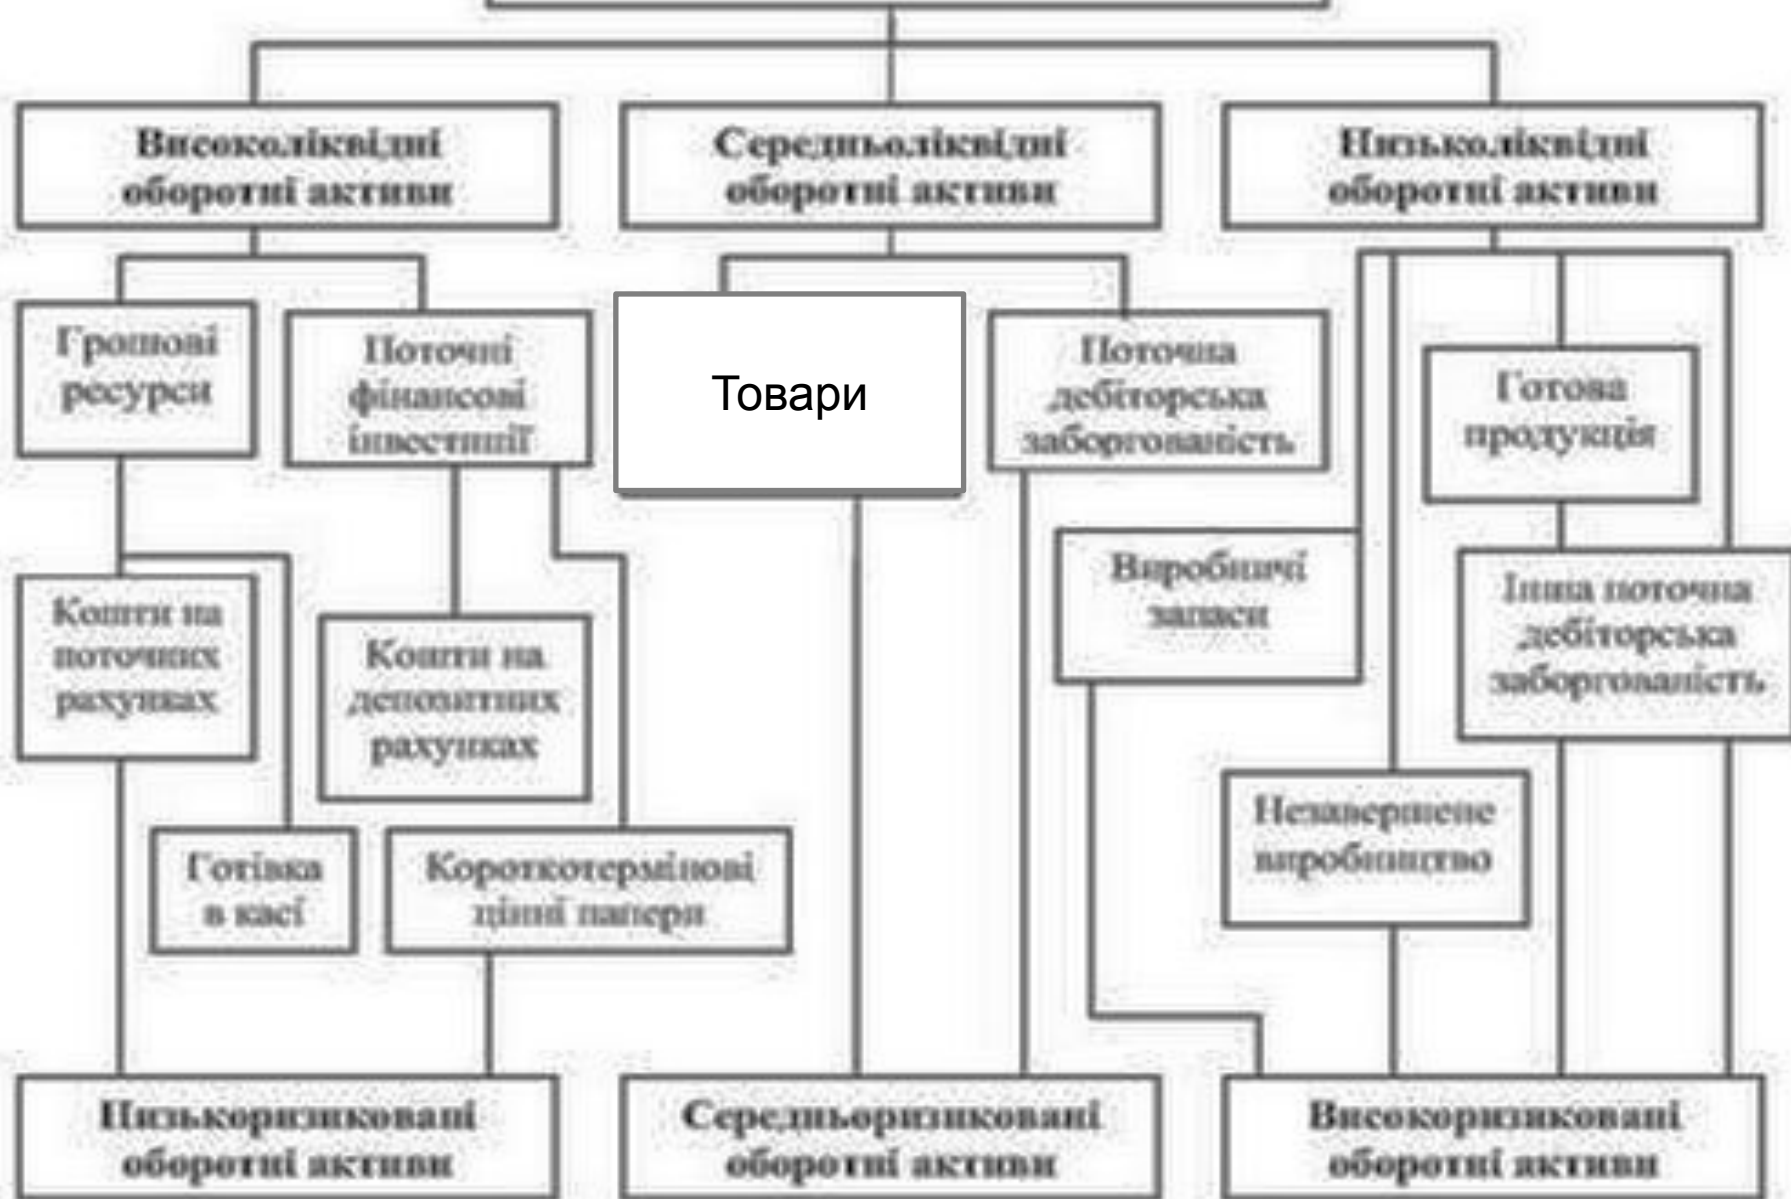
Високоліквідні оборотні активи

Середньоліквідні оборотні активи

Низьколіквідні оборотні активи

Грошові ресурси

Поточні фінансові інвестиції

Товари

Поточна дебіторська заборгованість

Готова продукція

Виробничі запаси

Інша поточна дебіторська заборгованість

Кошти на поточних рахунках

Кошти на депозитних рахунках

Незавершене виробництво

Готівка в касі

Короткотермінові цінні папери

Низькоризиковані оборотні активи

Середньоризиковані оборотні активи

Високоризиковані оборотні активи